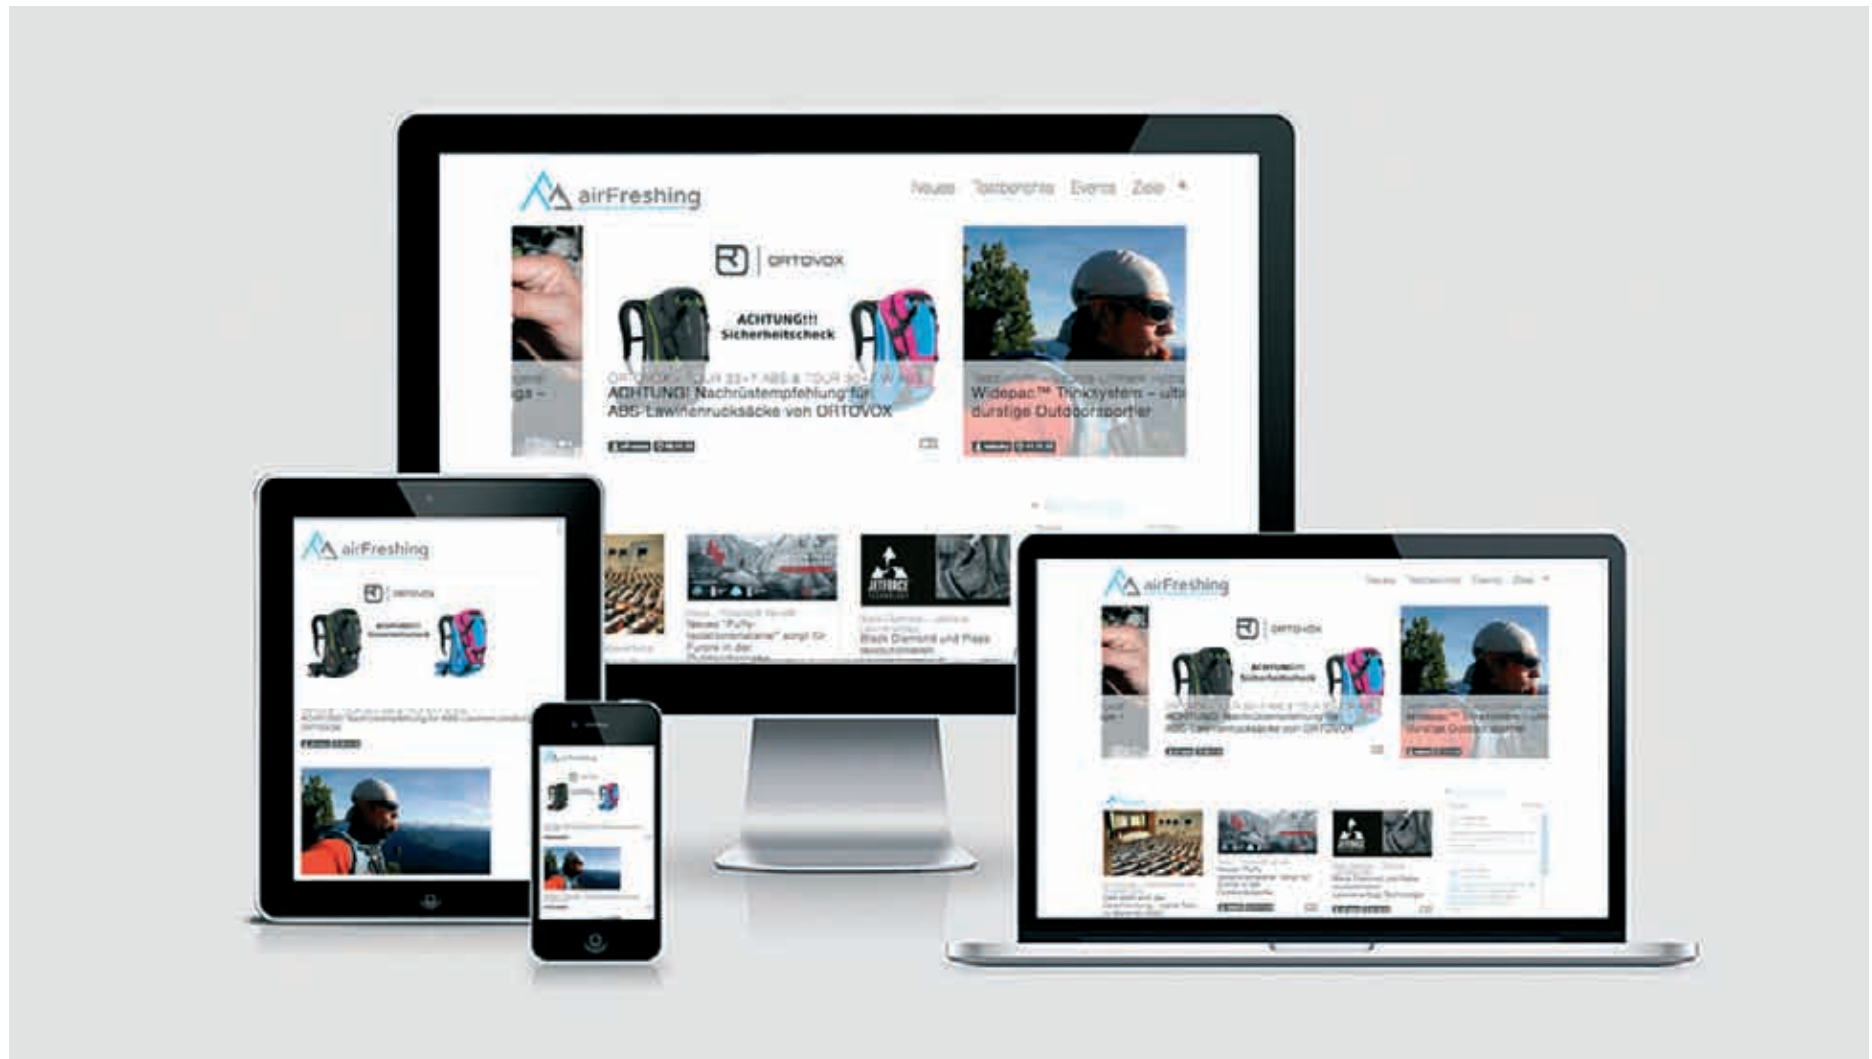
airFreshing

Neues Testberichte Events Ziele

ORTOVOX

ACHTUNG!!! Sicherheitscheck

ORTOVOX TOUR 32+7 ABS & TOUR 30+7 ABS
ACHTUNG! Nachrüstempfehlung für ABS-Lawinenrucksäcke von ORTOVOX

Widepac™ Trinksystem – ultimativ für durstige Outdoorsportler

Neues "Puffy-Isolationsmaterial" sorgt für Furore in der Outdoorbranche

Black Diamond und Pieps revolutionieren

JETFORCE

airFreshing

ORTOVOX

airFreshing

airFreshing

Neues Testberichte Events Ziele

ORTOVOX

ACHTUNG!!! Sicherheitscheck

ACHTUNG! Nachrüstempfehlung für ABS-Lawinenrucksäcke von ORTOVOX

Widepac™ Trinksystem – ultimativ für durstige Outdoorsportler